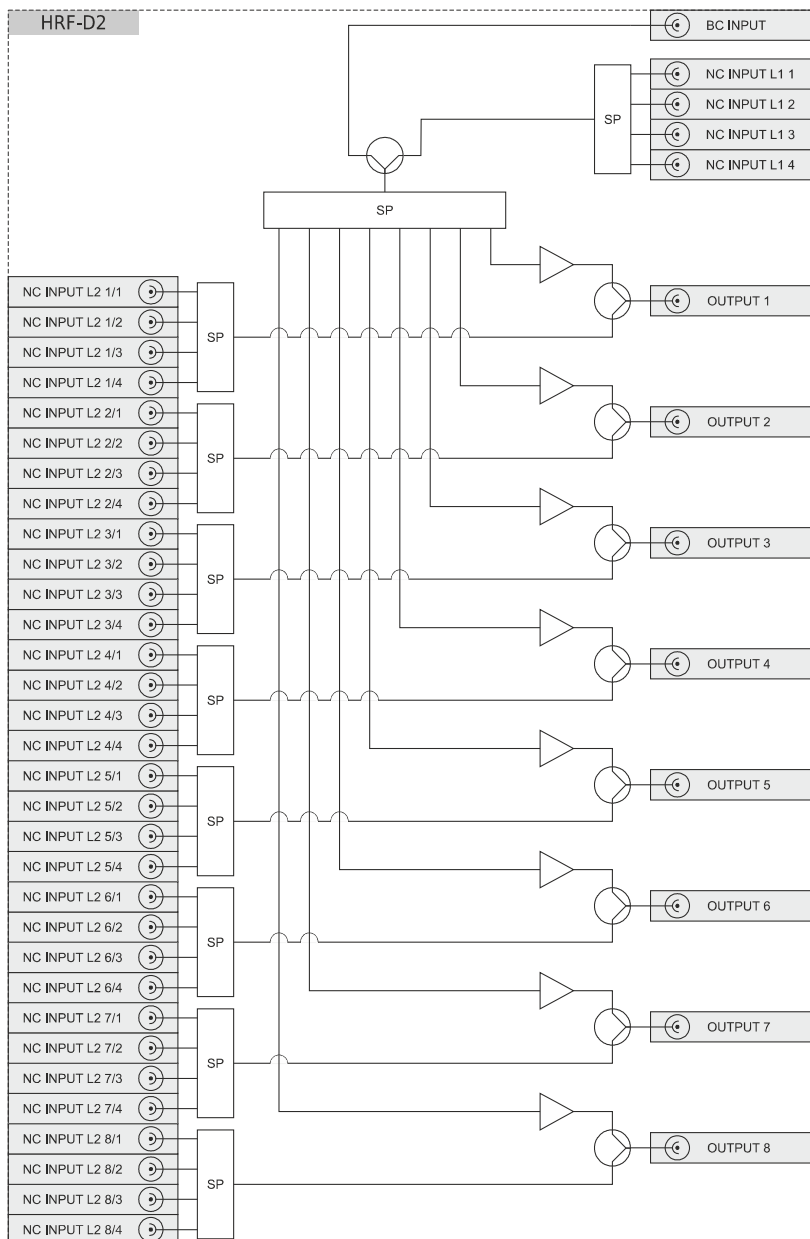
HRF-D2

BC INPUT

SP

NC INPUT L1 1
NC INPUT L1 2
NC INPUT L1 3
NC INPUT L1 4

SP

NC INPUT L2 1/1
NC INPUT L2 1/2
NC INPUT L2 1/3
NC INPUT L2 1/4
SP
OUTPUT 1

NC INPUT L2 2/1
NC INPUT L2 2/2
NC INPUT L2 2/3
NC INPUT L2 2/4
SP
OUTPUT 2

NC INPUT L2 3/1
NC INPUT L2 3/2
NC INPUT L2 3/3
NC INPUT L2 3/4
SP
OUTPUT 3

NC INPUT L2 4/1
NC INPUT L2 4/2
NC INPUT L2 4/3
NC INPUT L2 4/4
SP
OUTPUT 4

NC INPUT L2 5/1
NC INPUT L2 5/2
NC INPUT L2 5/3
NC INPUT L2 5/4
SP
OUTPUT 5

NC INPUT L2 6/1
NC INPUT L2 6/2
NC INPUT L2 6/3
NC INPUT L2 6/4
SP
OUTPUT 6

NC INPUT L2 7/1
NC INPUT L2 7/2
NC INPUT L2 7/3
NC INPUT L2 7/4
SP
OUTPUT 7

NC INPUT L2 8/1
NC INPUT L2 8/2
NC INPUT L2 8/3
NC INPUT L2 8/4
SP
OUTPUT 8